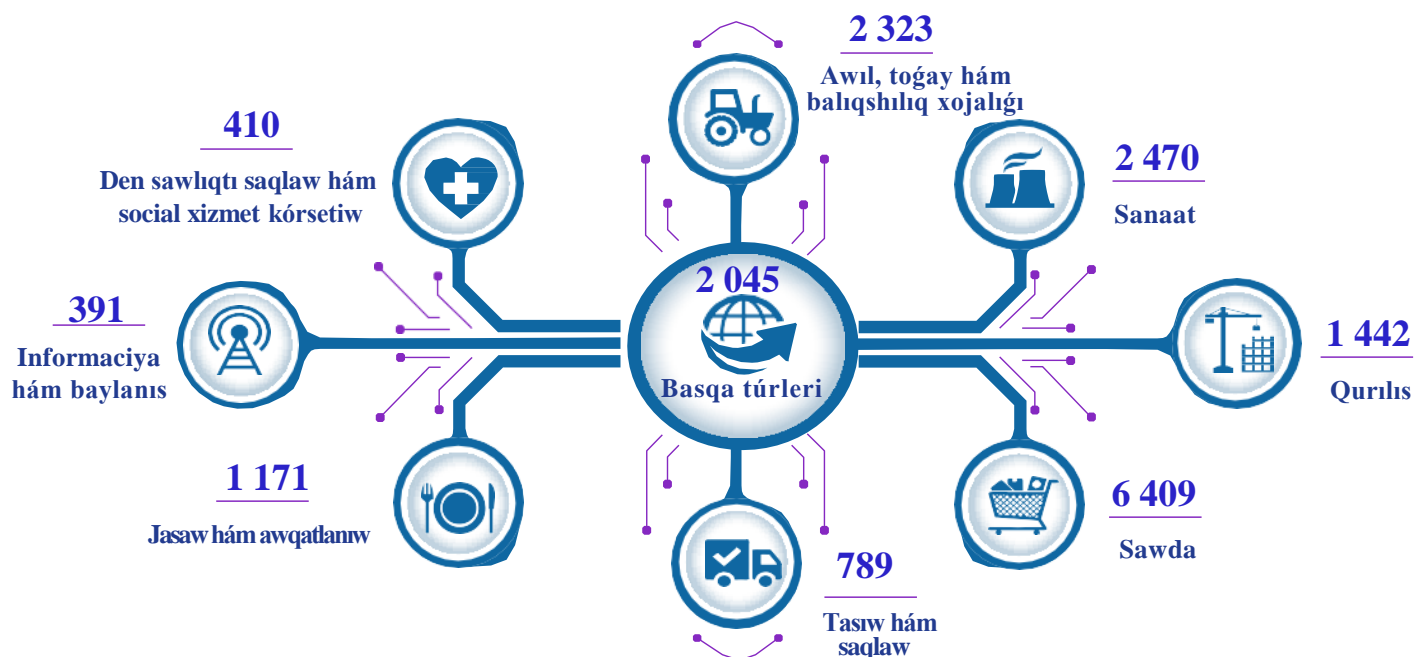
2 323
Awıl, toǵay hám balıqshılıq xojalıǵı

410
Den sawlıqtı saqlaw hám social xizmet kórsetiw

2 470
Sanaat

391
Informaciya hám baylanıs

2 045
Basqa túrleri

1 442
Qurılıs

1 171
Jasaw hám awqatlanıw

6 409
Sawda

789
Tasıw hám saqlaw